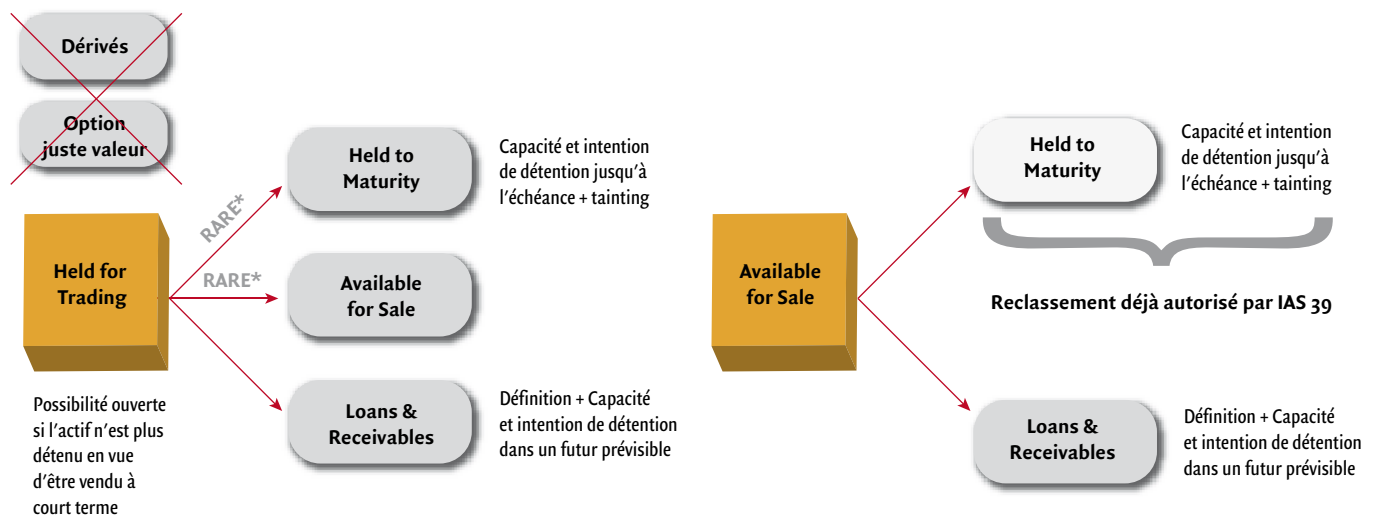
Dérivés

Option juste valeur

Held for Trading

Possibilité ouverte si l'actif n'est plus détenu en vue d'être vendu à court terme

RARE*

RARE*

Held to Maturity

Capacité et intention de détention jusqu'à l'échéance + tainting

Available for Sale

Loans & Receivables

Définition + Capacité et intention de détention dans un futur prévisible

Available for Sale

Held to Maturity

Capacité et intention de détention jusqu'à l'échéance + tainting

Reclassement déjà autorisé par IAS 39

Loans & Receivables

Définition + Capacité et intention de détention dans un futur prévisible